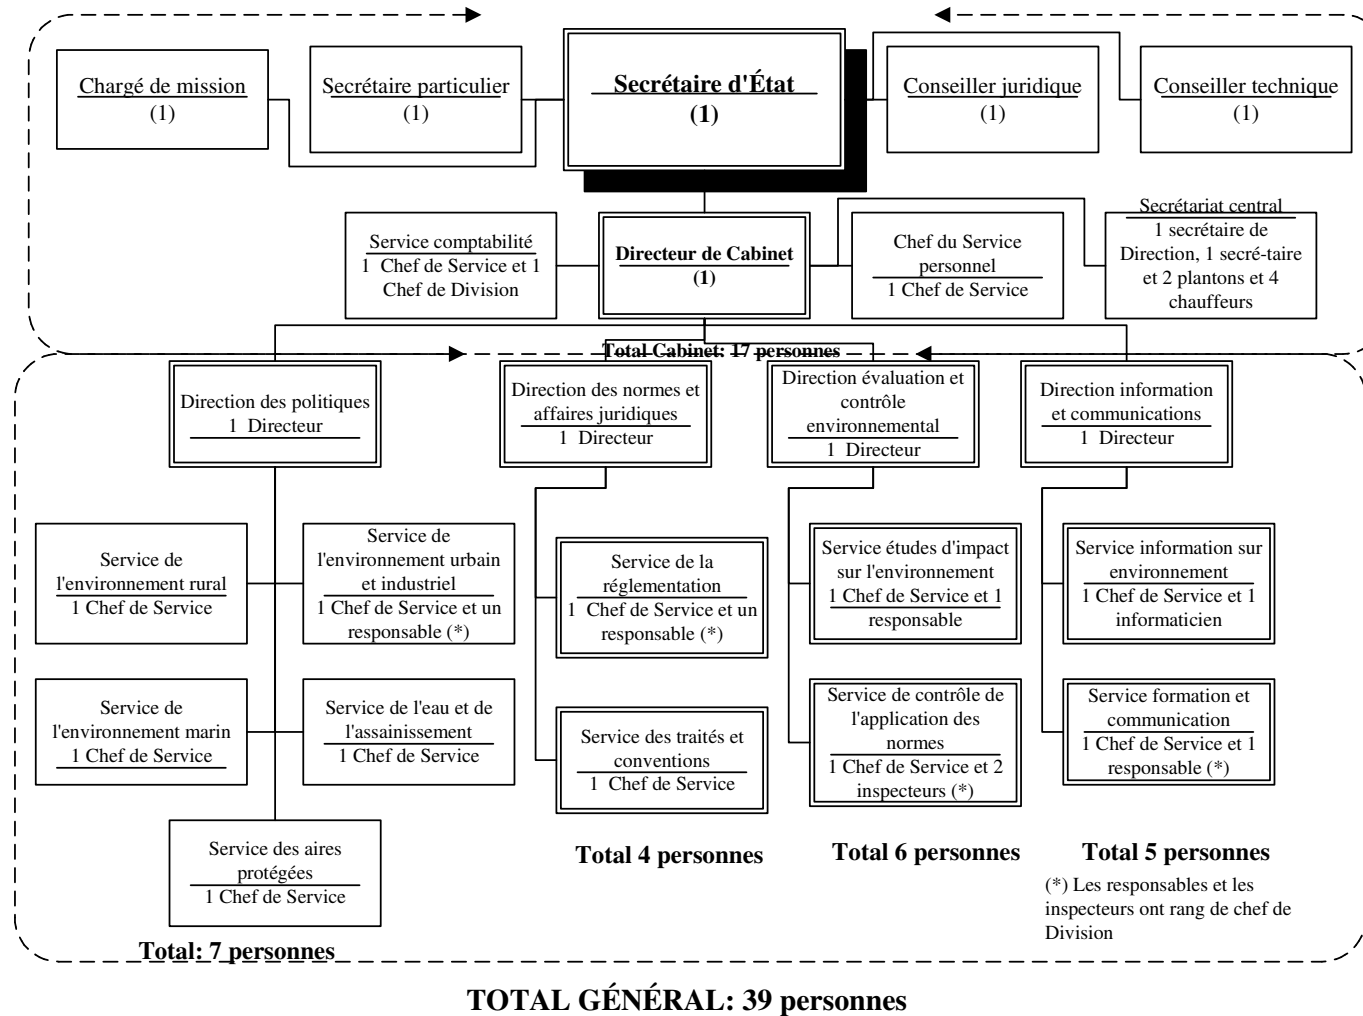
Chargé de mission
(1)

Secrétaire particulier
(1)

Secrétaire d'État
(1)

Conseiller juridique
(1)

Conseiller technique
(1)

Service comptabilité
1 Chef de Service et 1 Chef de Division

Directeur de Cabinet
(1)

Chef du Service personnel
1 Chef de Service

Secrétariat central
1 secrétaire de Direction, 1 secré-taire et 2 plantons et 4 chauffeurs

Total Cabinet: 17 personnes

Direction des politiques
1 Directeur

Direction des normes et affaires juridiques
1 Directeur

Direction évaluation et contrôle environnemental
1 Directeur

Direction information et communications
1 Directeur

Service de l'environnement rural
1 Chef de Service

Service de l'environnement urbain et industriel
1 Chef de Service et un responsable (*)

Service de l'environnement marin
1 Chef de Service

Service de l'eau et de l'assainissement
1 Chef de Service

Service des aires protégées
1 Chef de Service

Total: 7 personnes

Service de la réglementation
1 Chef de Service et un responsable (*)

Service des traités et conventions
1 Chef de Service

Total 4 personnes

Service études d'impact sur l'environnement
1 Chef de Service et 1 responsable

Service de contrôle de l'application des normes
1 Chef de Service et 2 inspecteurs (*)

Total 6 personnes

Service information sur environnement
1 Chef de Service et 1 informaticien

Service formation et communication
1 Chef de Service et 1 responsable (*)

Total 5 personnes

(*) Les responsables et les inspecteurs ont rang de chef de Division

TOTAL GÉNÉRAL: 39 personnes